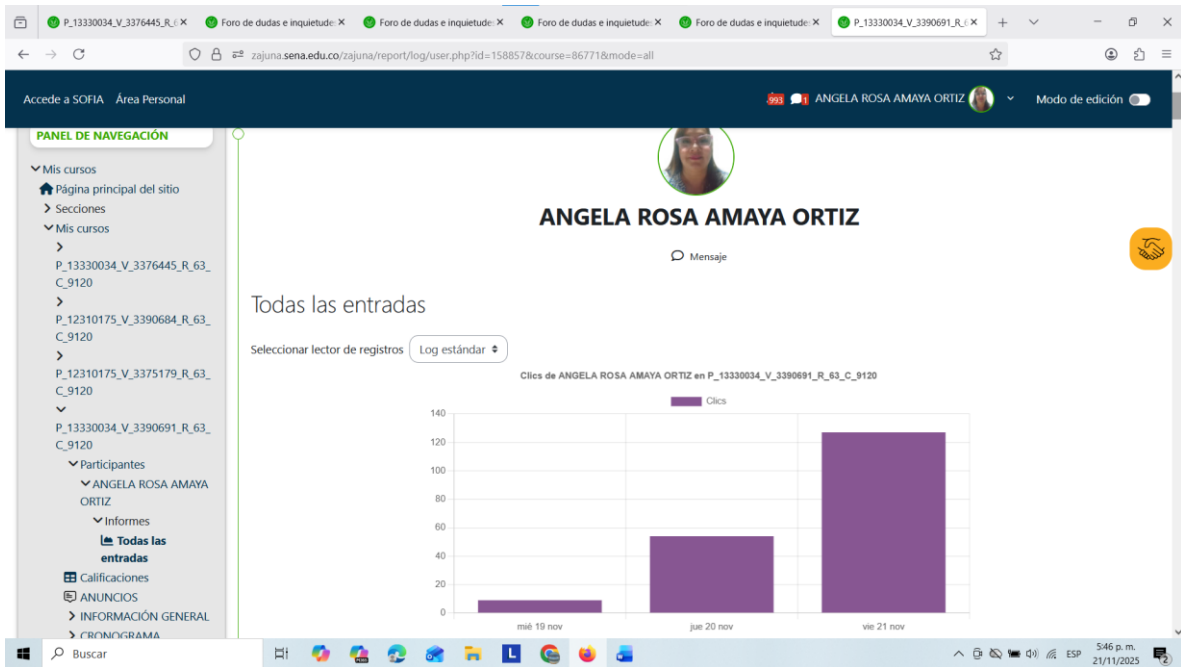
P_13330034_V_3376445_R_6 ×
Foro de dudas e inquietude ×
Foro de dudas e inquietude ×
Foro de dudas e inquietude ×
Foro de dudas e inquietude ×
P_13330034_V_3390691_R_6 ×

zajuna.sena.edu.co/zajuna/report/log/user.php?id=158857&course=86771&mode=all

Accede a SOFIA Área Personal

993 1 ANGELA ROSA AMAYA ORTIZ Modo de edición

PANEL DE NAVEGACIÓN

Mis cursos
Página principal del sitio
Secciones
Mis cursos
P_13330034_V_3376445_R_63_C_9120
P_12310175_V_3390684_R_63_C_9120
P_12310175_V_3375179_R_63_C_9120
P_13330034_V_3390691_R_63_C_9120
Participantes
ANGELA ROSA AMAYA ORTIZ
Informes
Todas las entradas
Calificaciones
ANUNCIOS
INFORMACIÓN GENERAL
CRONOGRAMA

ANGELA ROSA AMAYA ORTIZ

Mensaje

Todas las entradas

Seleccionar lector de registros Log estándar

Clics de ANGELA ROSA AMAYA ORTIZ en P_13330034_V_3390691_R_63_C_9120

Clics

140
120
100
80
60
40
20
0

mié 19 nov
jue 20 nov
vie 21 nov

Buscar

ESP 5:46 p. m. 21/11/2025